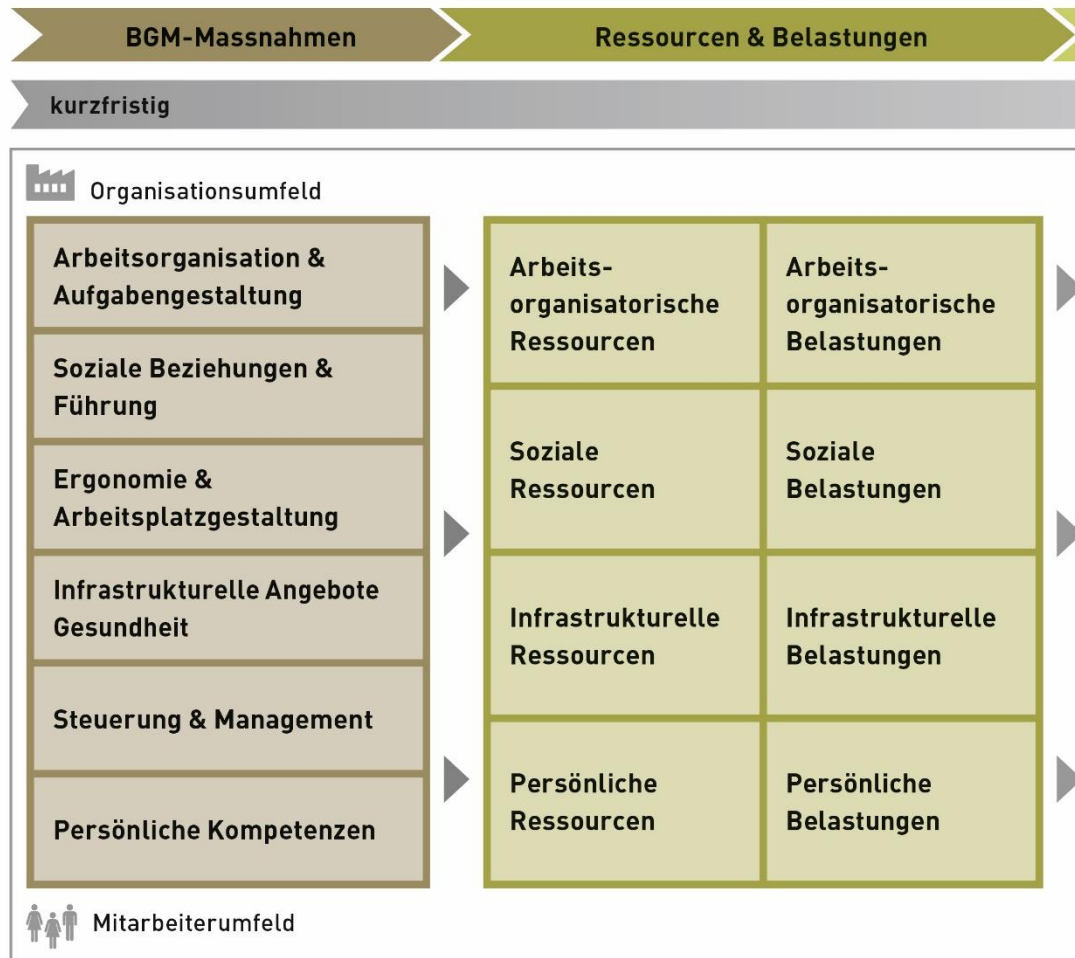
BGM-Massnahmen

Ressourcen & Belastungen

kurzfristig

Organisationsumfeld

Arbeitsorganisation & Aufgabengestaltung

Soziale Beziehungen & Führung

Ergonomie & Arbeitsplatzgestaltung

Infrastrukturelle Angebote Gesundheit

Steuerung & Management

Persönliche Kompetenzen

| | |
|---|---|
| Arbeitsorganisatorische Ressourcen | Arbeitsorganisatorische Belastungen |
| Soziale Ressourcen | Soziale Belastungen |
| Infrastrukturelle Ressourcen | Infrastrukturelle Belastungen |
| Persönliche Ressourcen | Persönliche Belastungen |

Mitarbeiterumfeld